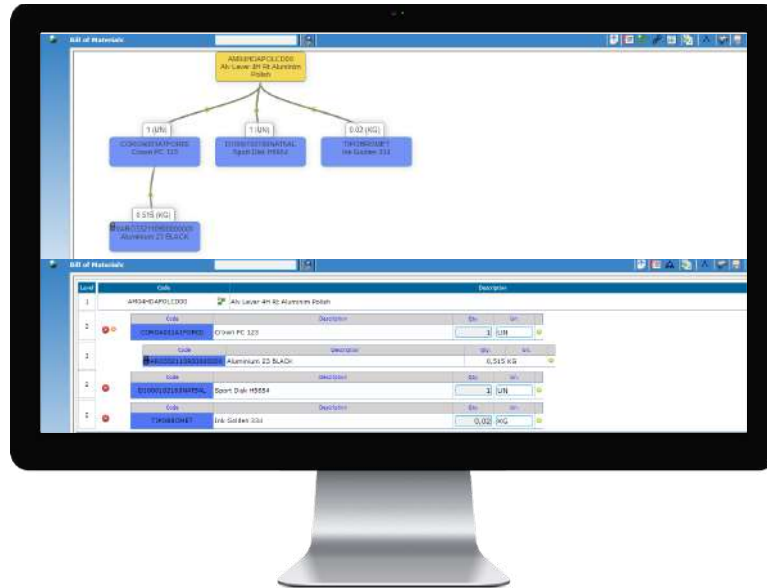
Bill of Materials

AM04HDAPOLC000
Alv Lever 4H Rt Aluminim Polish

1 (UN)
CORDA031A1PC000
Crown PC 123

1 (UN)
DI000102183MATSAL
Sport Disk H5654

0.02 (KG)
TJR080RDNET
Ink Golden 334

0.515 (KG)
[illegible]
Aluminium 23 BLACK

Bill of Materials

| Level | Code | Description |
|---|---|---|
| 1 | AM04HDAPOLC000 | Alv Lever 4H Rt Aluminim Polish |

| Level | Code | Description | Qty | Un |
|---|---|---|---|---|
| 2 | CORDA031A1PC000 | Crown PC 123 | 1 | UN |
| 3 | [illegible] | Aluminium 23 BLACK | 0,515 | KG |
| 2 | DI000102183MATSAL | Sport Disk H5654 | 1 | UN |
| 2 | TJR080RDNET | Ink Golden 334 | 0,02 | KG |